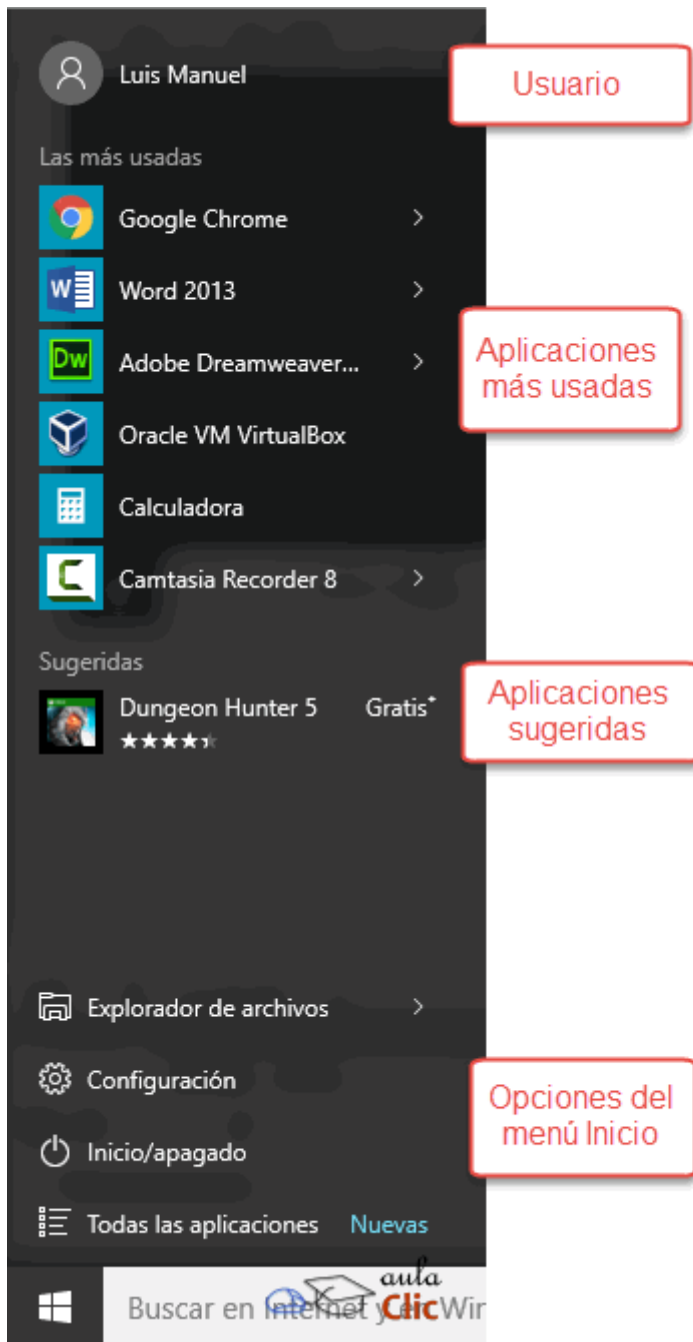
Luis Manuel

Usuario

Las más usadas

Google Chrome

Word 2013

Adobe Dreamweaver...

Aplicaciones más usadas

Oracle VM VirtualBox

Calculadora

Camtasia Recorder 8

Sugeridas

Dungeon Hunter 5

Gratis*

Aplicaciones sugeridas

Explorador de archivos

Configuración

Opciones del menú Inicio

Inicio/apagado

Todas las aplicaciones

Nuevas

Buscar en Internet y Win

aula Clic